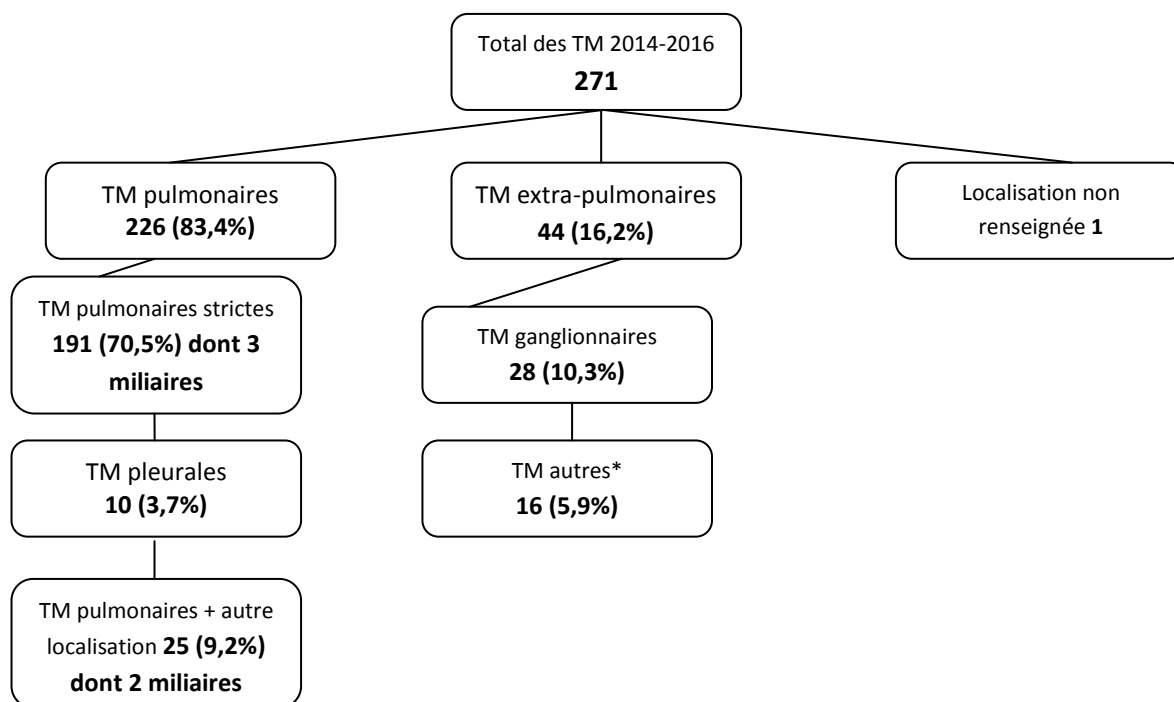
Total des TM 2014-2016
271

TM pulmonaires
226 (83,4%)

TM extra-pulmonaires
44 (16,2%)

Localisation non renseignée 1

TM pulmonaires strictes
191 (70,5%) dont 3 miliaires

TM ganglionnaires
28 (10,3%)

TM pleurales
10 (3,7%)

TM autres*
16 (5,9%)

TM pulmonaires + autre localisation 25 (9,2%) dont 2 miliaires